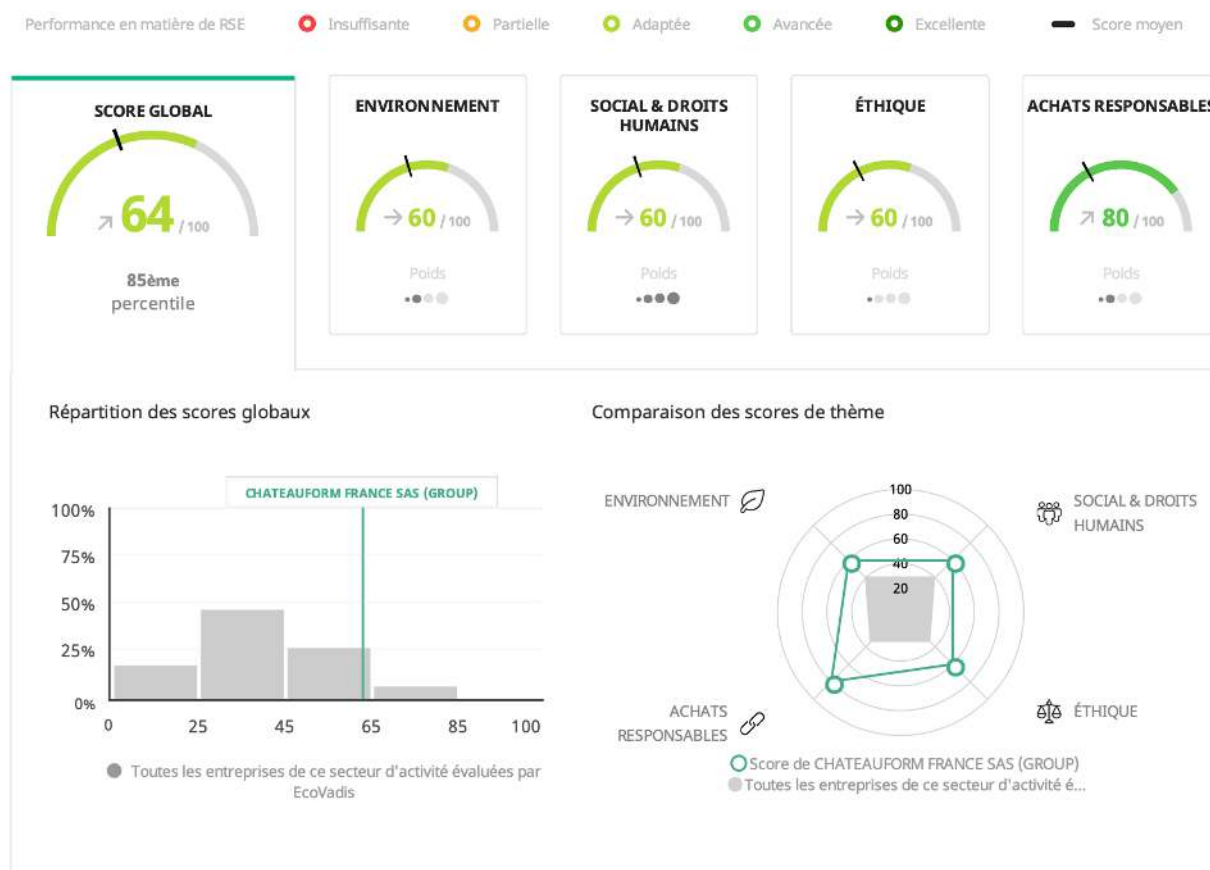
Performance en matière de RSE Insuffisante Partielle Adaptée Avancée Excellente Score moyen

SCORE GLOBAL
↗ 64 / 100
85ème percentile

ENVIRONNEMENT
→ 60 / 100
Poids

SOCIAL & DROITS HUMAINS
→ 60 / 100
Poids

ÉTHIQUE
→ 60 / 100
Poids

ACHATS RESPONSABLES
↗ 80 / 100
Poids

Répartition des scores globaux

CHATEAUFORM FRANCE SAS (GROUP)

100%
75%
50%
25%
0%
0 25 45 65 85 100

Toutes les entreprises de ce secteur d'activité évaluées par EcoVadis

Comparaison des scores de thème

ENVIRONNEMENT
SOCIAL & DROITS HUMAINS
ÉTHIQUE
ACHATS RESPONSABLES
100
80
60
40
20

Score de CHATEAUFORM FRANCE SAS (GROUP)
Toutes les entreprises de ce secteur d'activité é...